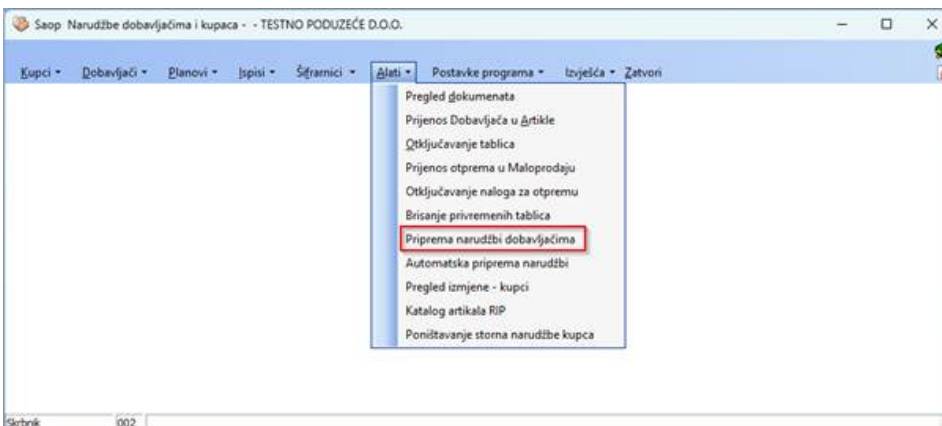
Saop Narudžbe dobavljačima i kupaca - - TESTNO PODUZEĆE D.O.O.

Kupci • Dobavljači • Planovi • Ispisi • Šifrarnici • Alati • Postavke programa • Izvješća • Zatvori

Pregled dokumenata
Prijenos Dobavljača u Artikle
Otključavanje tablica
Prijenos otprema u Maloprodaju
Otključavanje naloga za otpremu
Brisanje privremenih tablica
Priprema narudžbi dobavljačima
Automatska priprema narudžbi
Pregled izmjene - kupci
Katalog artikala RIP
Poništavanje storna narudžbe kupca

Skrbnik 002